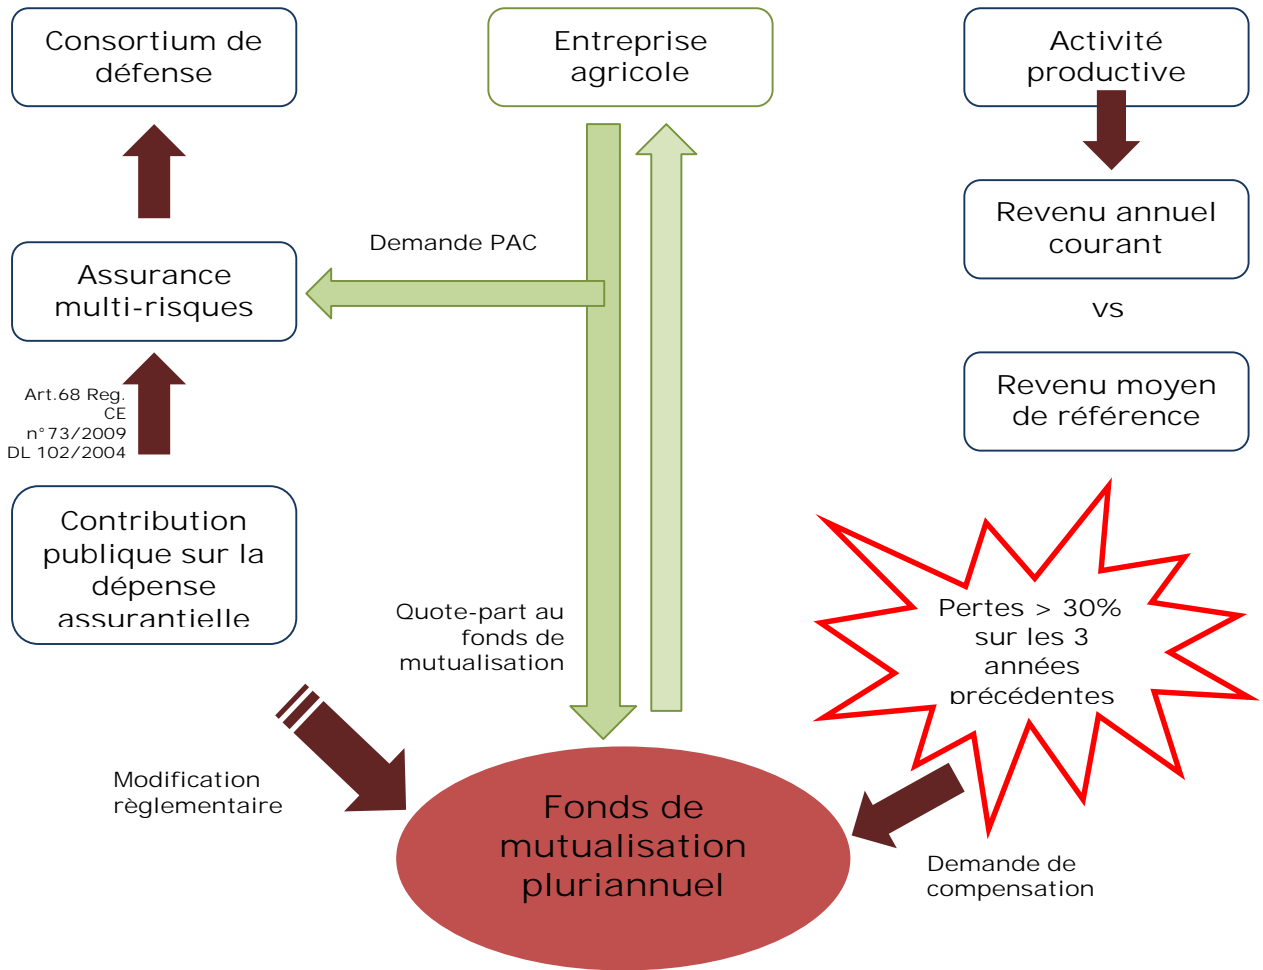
Consortium de défense

Entreprise agricole

Activité productive

Revenu annuel courant

vs

Revenu moyen de référence

Demande PAC

Assurance multi-risques

Art.68 Reg. CE n°73/2009 DL 102/2004

Contribution publique sur la dépense assurantielle

Quote-part au fonds de mutualisation

Pertes > 30% sur les 3 années précédentes

Modification règlementaire

Fonds de mutualisation pluriannuel

Demande de compensation